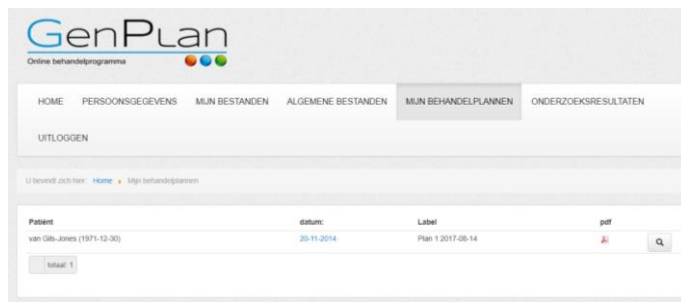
GenPlan
Online behandelprogramma

HOME PERSOONSGEGEVENS MIJN BESTANDEN ALGEMENE BESTANDEN MIJN BEHANDELPLANNEN ONDERZOEKSRESULTATEN UITLOGGEN

U bevindt zich hier: Home › Mijn behandelplannen

| Patiënt | datum: | Label | pdf | |
|---|---|---|---|---|
| van Gils-Jones (1971-12-30) | 20-11-2014 | Plan 1 2017-08-14 | | |

totaal: 1